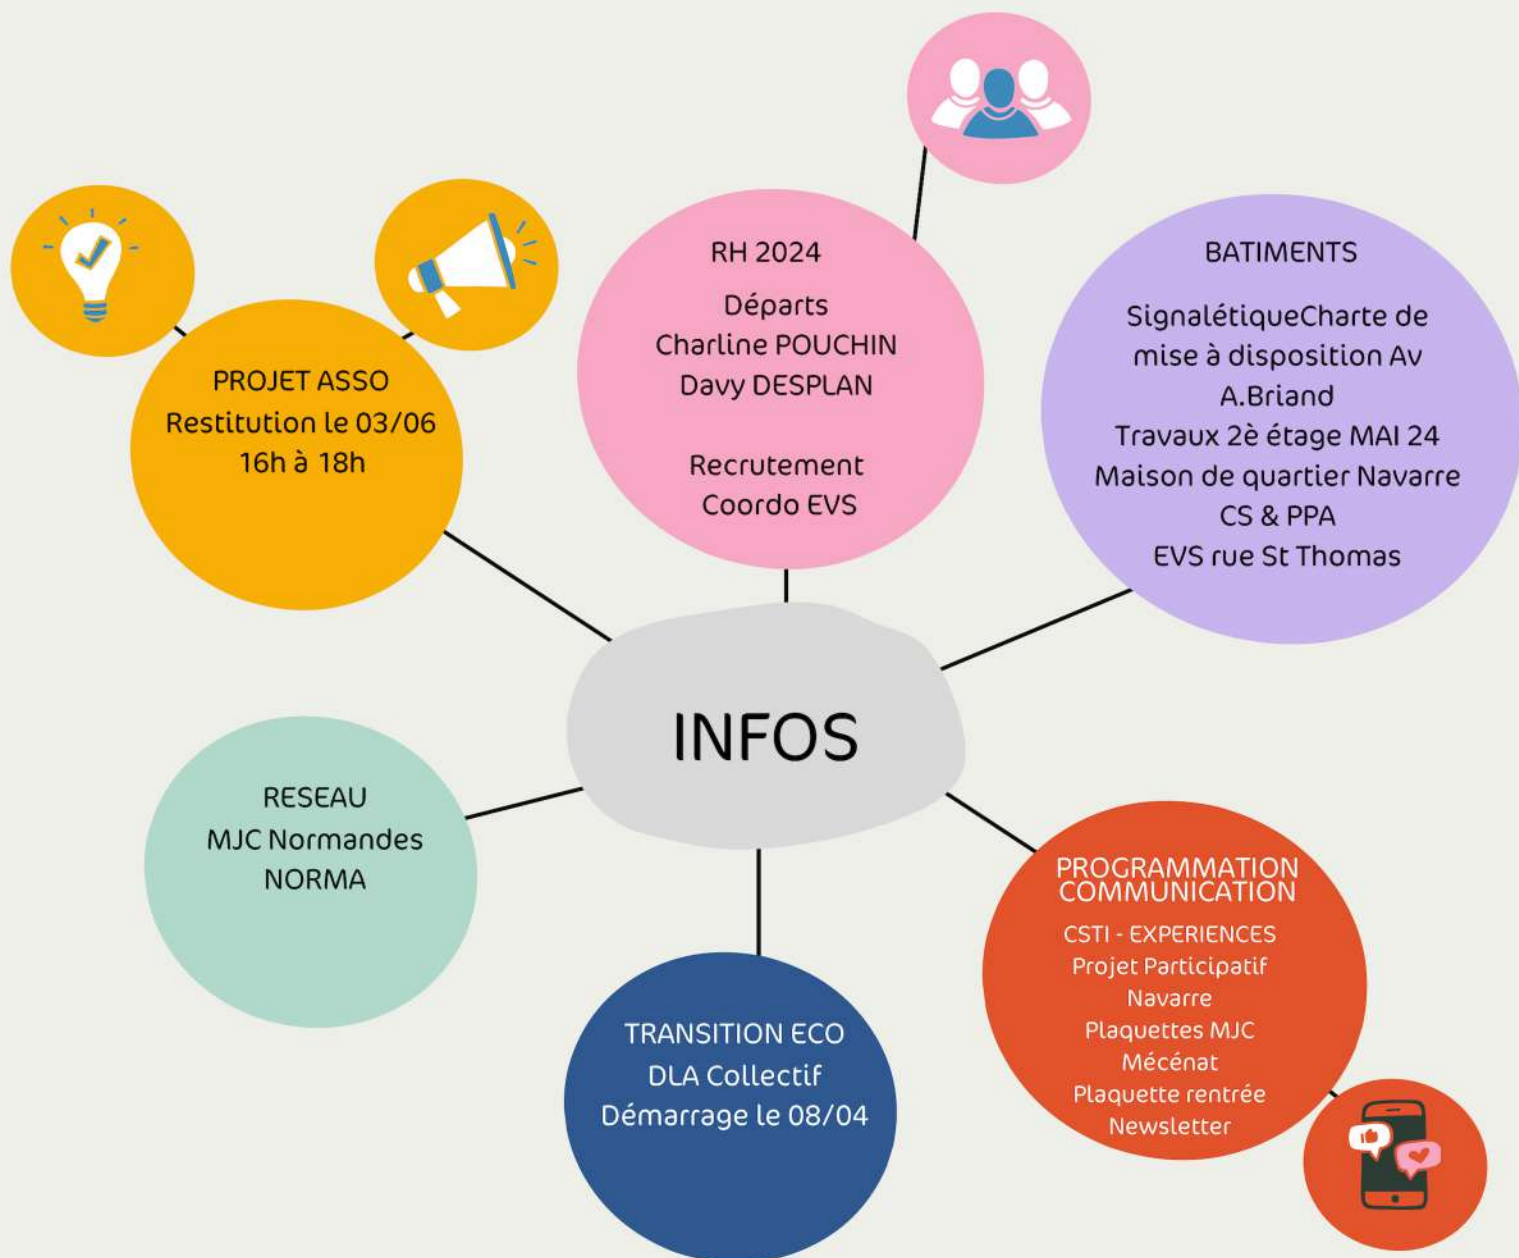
PROJET ASSO
Restitution le 03/06
16h à 18h

RH 2024
Départs
Charline POUCHIN
Davy DESPLAN

Recrutement
Coordo EVS

BATIMENTS
SignalétiqueCharte de mise à disposition Av A.Briand
Travaux 2è étage MAI 24
Maison de quartier Navarre
CS & PPA
EVS rue St Thomas

INFOS

RESEAU
MJC Normandes
NORMA

TRANSITION ECO
DLA Collectif
Démarrage le 08/04

PROGRAMMATION
COMMUNICATION
CSTI - EXPERIENCES
Projet Participatif
Navarre
Plaquettes MJC
Mécénat
Plaquette rentrée
Newsletter